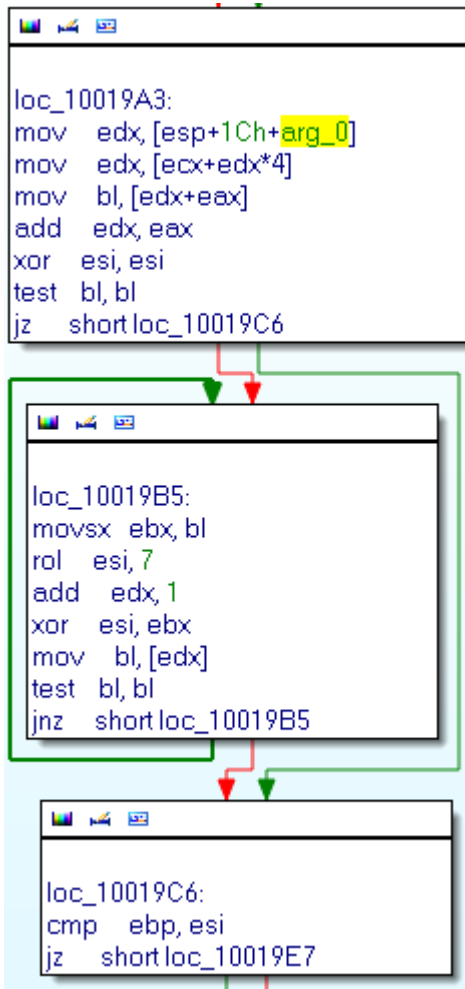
loc_10019A3:
mov edx, [esp+1Ch+arg_0]
mov edx, [ecx+edx*4]
mov bl, [edx+eax]
add edx, eax
xor esi, esi
test bl, bl
jz short loc_10019C6

loc_10019B5:
movsx ebx, bl
rol esi, 7
add edx, 1
xor esi, ebx
mov bl, [edx]
test bl, bl
jnz short loc_10019B5

loc_10019C6:
cmp ebp, esi
jz short loc_10019E7